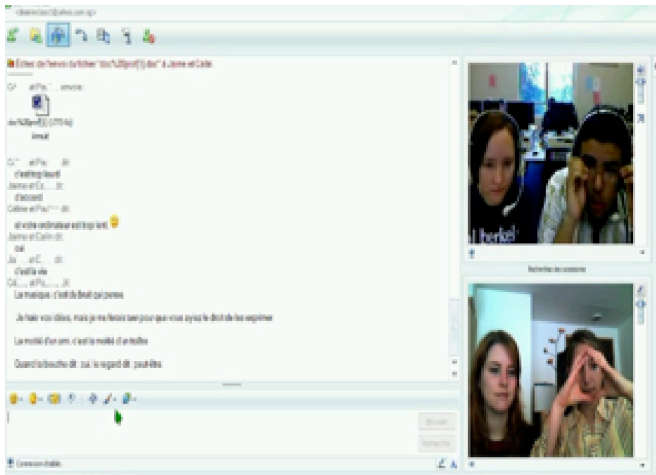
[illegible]@yahoo.com.sg>

Échec de l'envoi du fichier "doc%20prof(1).doc" à Jaime et Celie.

C/ et Pa... envoie :

doc%20prof(1) (170 Ko)

Annuler

Ce... et Pa... dit :
c'est trop lourd
Jaime et Ca... dit :
d'accord
Céline et Pau... dit :
et votre ordinateur est trop lent
Jaime et Calin dit :
oui
Ja... et C... dit :
c'est la vie
Cé... et Pa... dit :

La musique : c'est du Beat qui pense.

Je hais vos idées, mais je me ferais tuer pour que vous ayez le droit de les exprimer.

La moitié d'un ami, c'est la moitié d'un traître.

Quand la bouche dit : oui, le regard dit : peut-être.

Recherche de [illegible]

Envoyer

Connexion établie.